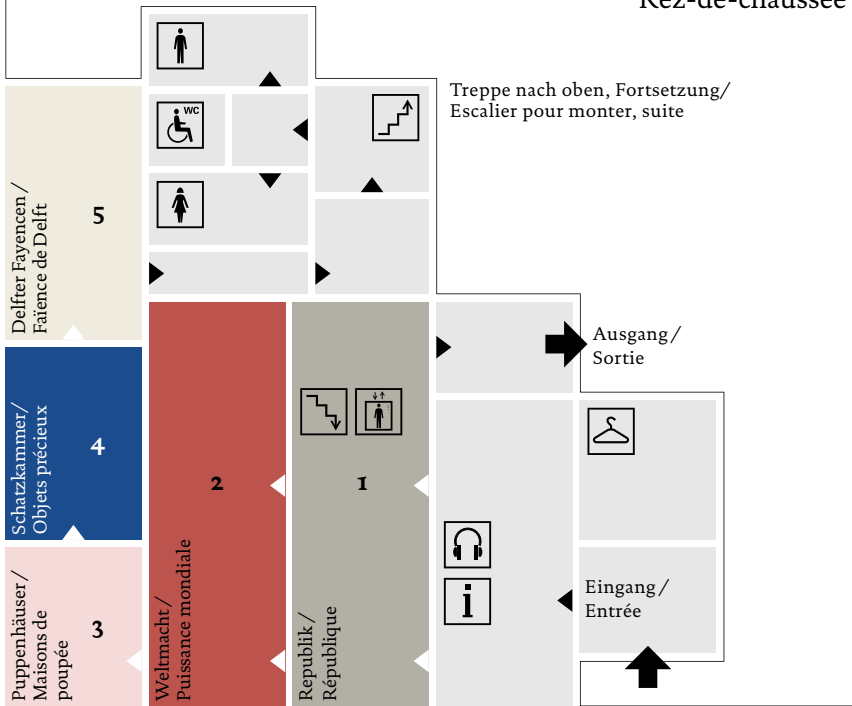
Rez-de-chaussée

WC

Treppe nach oben, Fortsetzung/
Escalier pour monter, suite

Delfter Fayencen/
Faïence de Delft

5

Ausgang/
Sortie

Schatzkammer/
Objets précieux

4

2

1

Puppenhäuser/
Maisons de poupée

3

Weltmacht/
Puissance mondiale

Republik/
République

i

Eingang/
Entrée